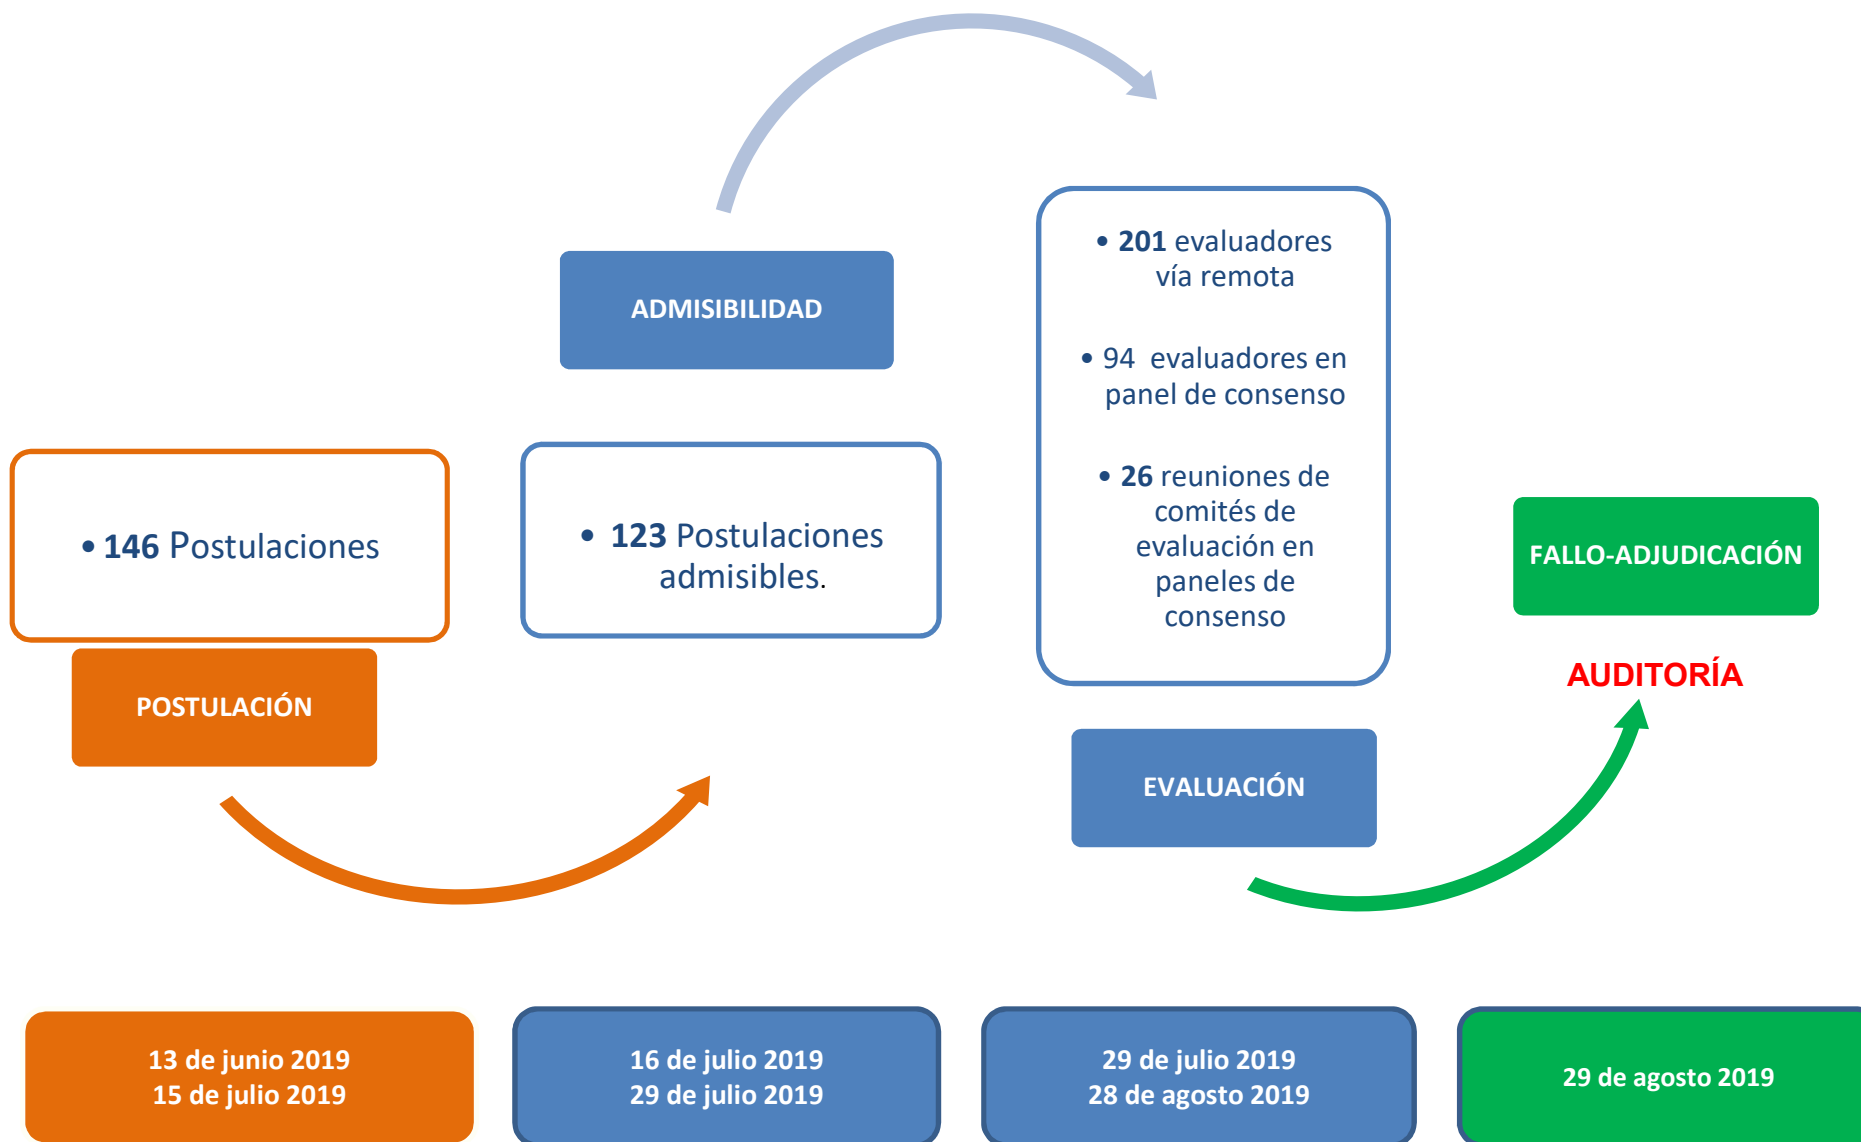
ADMISIBILIDAD

• 201 evaluadores vía remota

• 94 evaluadores en panel de consenso

• 26 reuniones de comités de evaluación en paneles de consenso

• 146 Postulaciones

• 123 Postulaciones admisibles.

FALLO-ADJUDICACIÓN

AUDITORÍA

POSTULACIÓN

EVALUACIÓN

13 de junio 2019
15 de julio 2019

16 de julio 2019
29 de julio 2019

29 de julio 2019
28 de agosto 2019

29 de agosto 2019